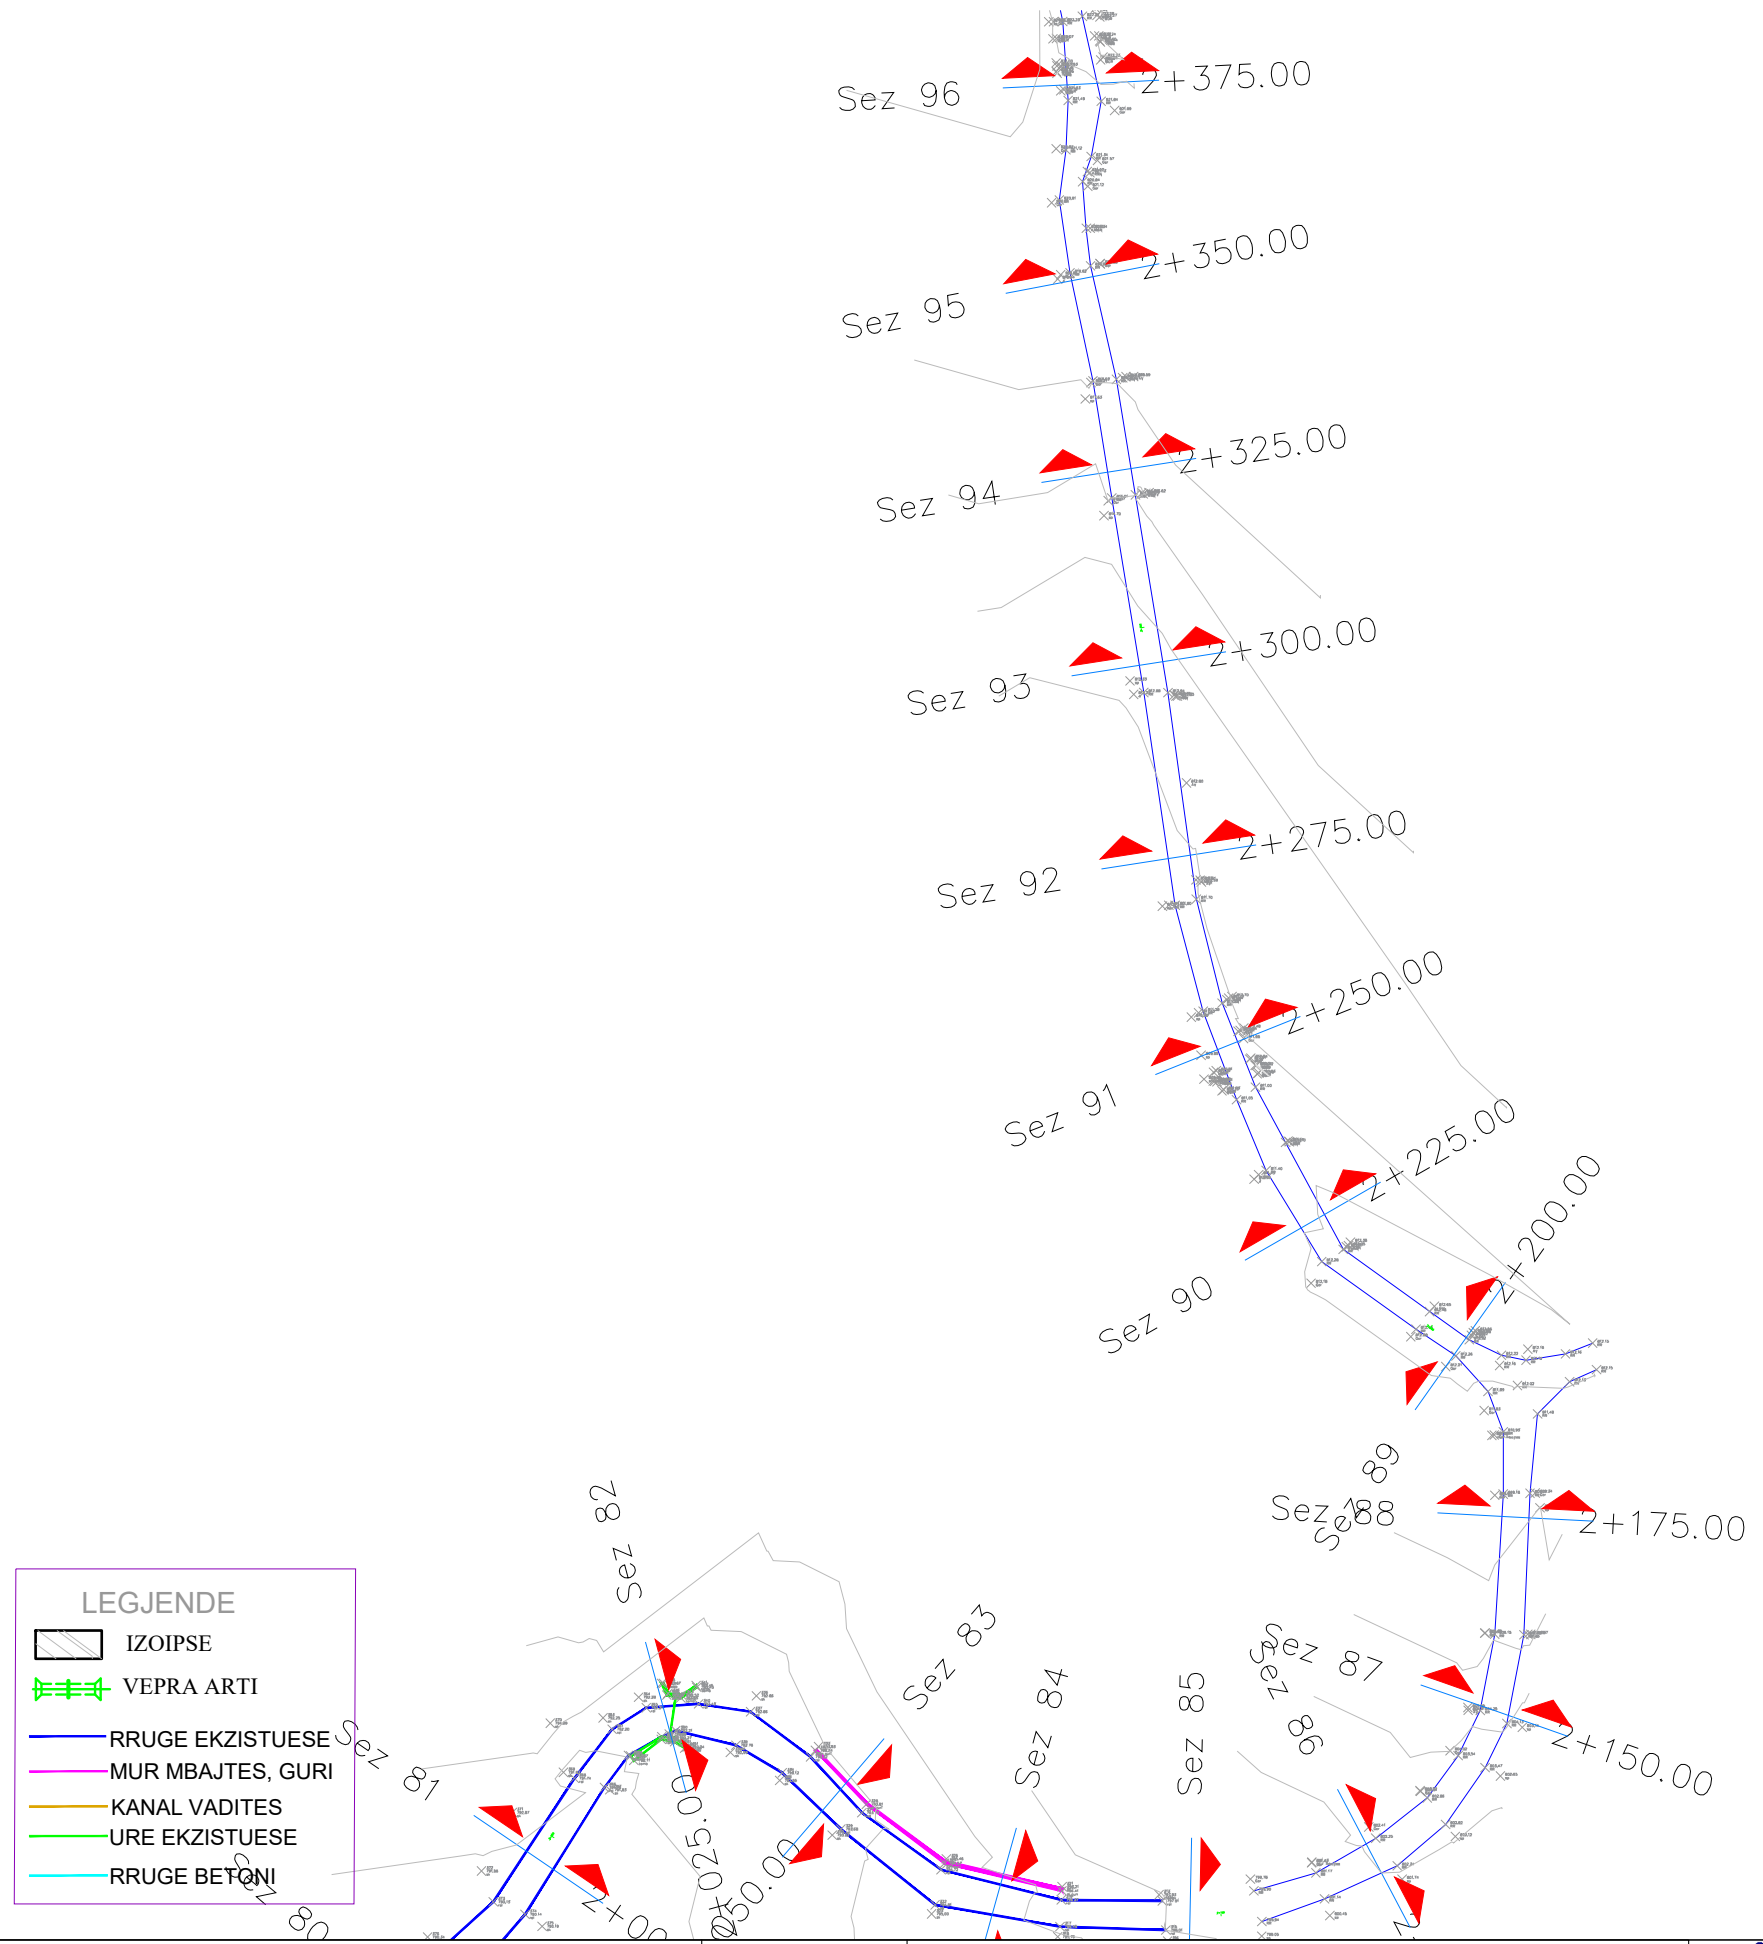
Sez 96
2+375.00
2+350.00
Sez 95
2+325.00
Sez 94
2+300.00
Sez 93
2+275.00
Sez 92
2+250.00
Sez 91
2+225.00
2+200.00
Sez 90
Sez 89
Sez 88
2+175.00
Sez 82
LEGJENDE
IZOIPSE
VEPRA ARTI
RRUGE EKZISTUESE
MUR MBAJTES, GURI
KANAL VADITES
URE EKZISTUESE
RRUGE BETONI
Sez 81
Sez 80
Sez 83
Sez 84
Sez 85
Sez 86
Sez 87
2+150.00
2+00
2+025.00
2+050.00